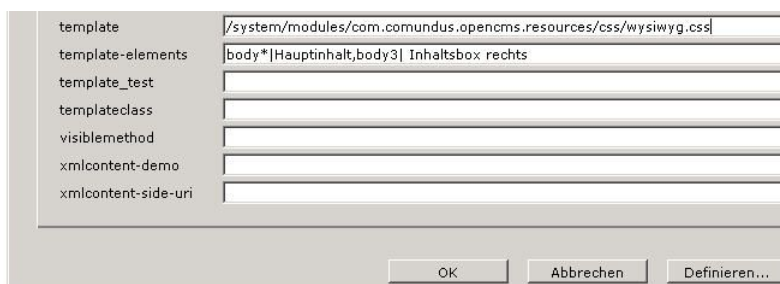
| | |
|---|---|
| template | /system/modules/com.comundus.opencms.resources/css/wysiwyg.css |
| template-elements | body*\|Hauptinhalt,body3\| Inhaltsbox rechts |
| template_test | |
| templateclass | |
| visiblemethod | |
| xmlcontent-demo | |
| xmlcontent-side-uri | |

OK Abbrechen Definieren...